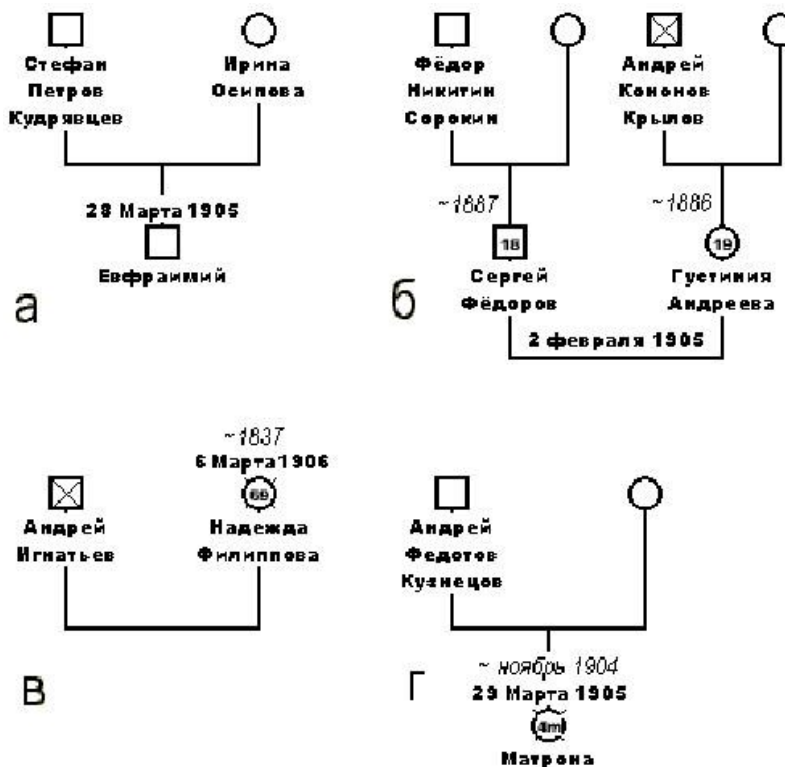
Стефан Петров Кудрявцев

Ирина Осипова

28 Марта 1905

Евфраимий

а

Фёдор Никитин Сорокин

Андрей Кононов Крылов

~1887

18

Сергей Фёдоров

~1886

19

Густиния Андреева

2 февраля 1905

б

~1837

6 Марта 1906

69

Андрей Игнатьев

Надежда Филиппова

в

Андрей Федотов Кузнецов

~ ноябрь 1904

29 Марта 1905

4m

Матрона

г